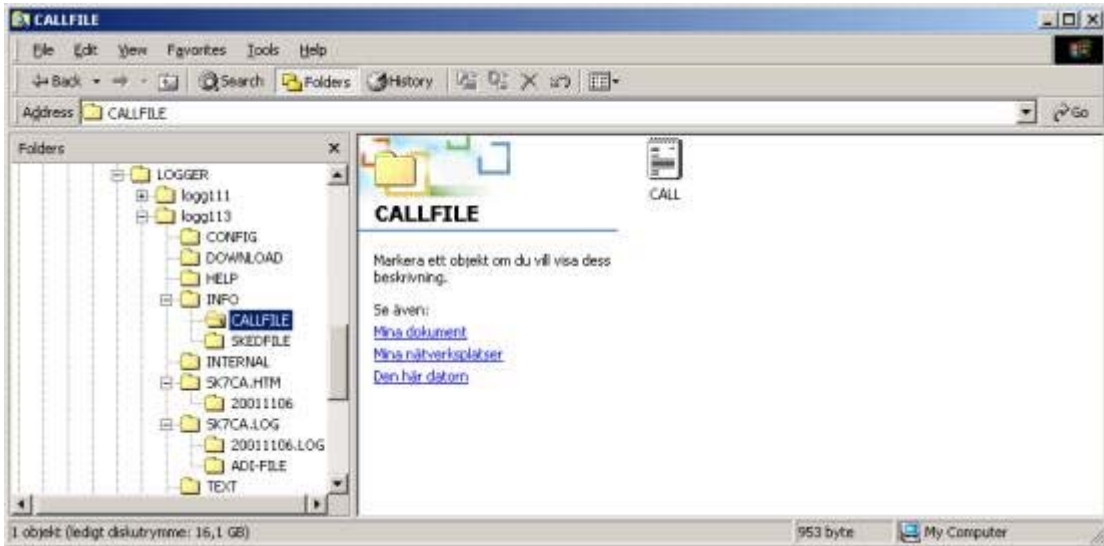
CALLFILE

File Edit View Favorites Tools Help

Back Search Folders History

Address CALLFILE

Go

Folders

LOGGER
logg111
logg113
CONFIG
DOWNLOAD
HELP
INFO
CALLFILE
SKEDFILE
INTERNAL
SK7CA.HTM
20011106
SK7CA.LOG
20011106.LOG
ADI-FILE
TEXT

CALLFILE

Markera ett objekt om du vill visa dess beskrivning.

Se även:
Mina dokument
Mina nätverksplatser
Den här datorn

CALL

1 objekt (ledigt diskutrymme: 16,1 GB)

953 byte

My Computer